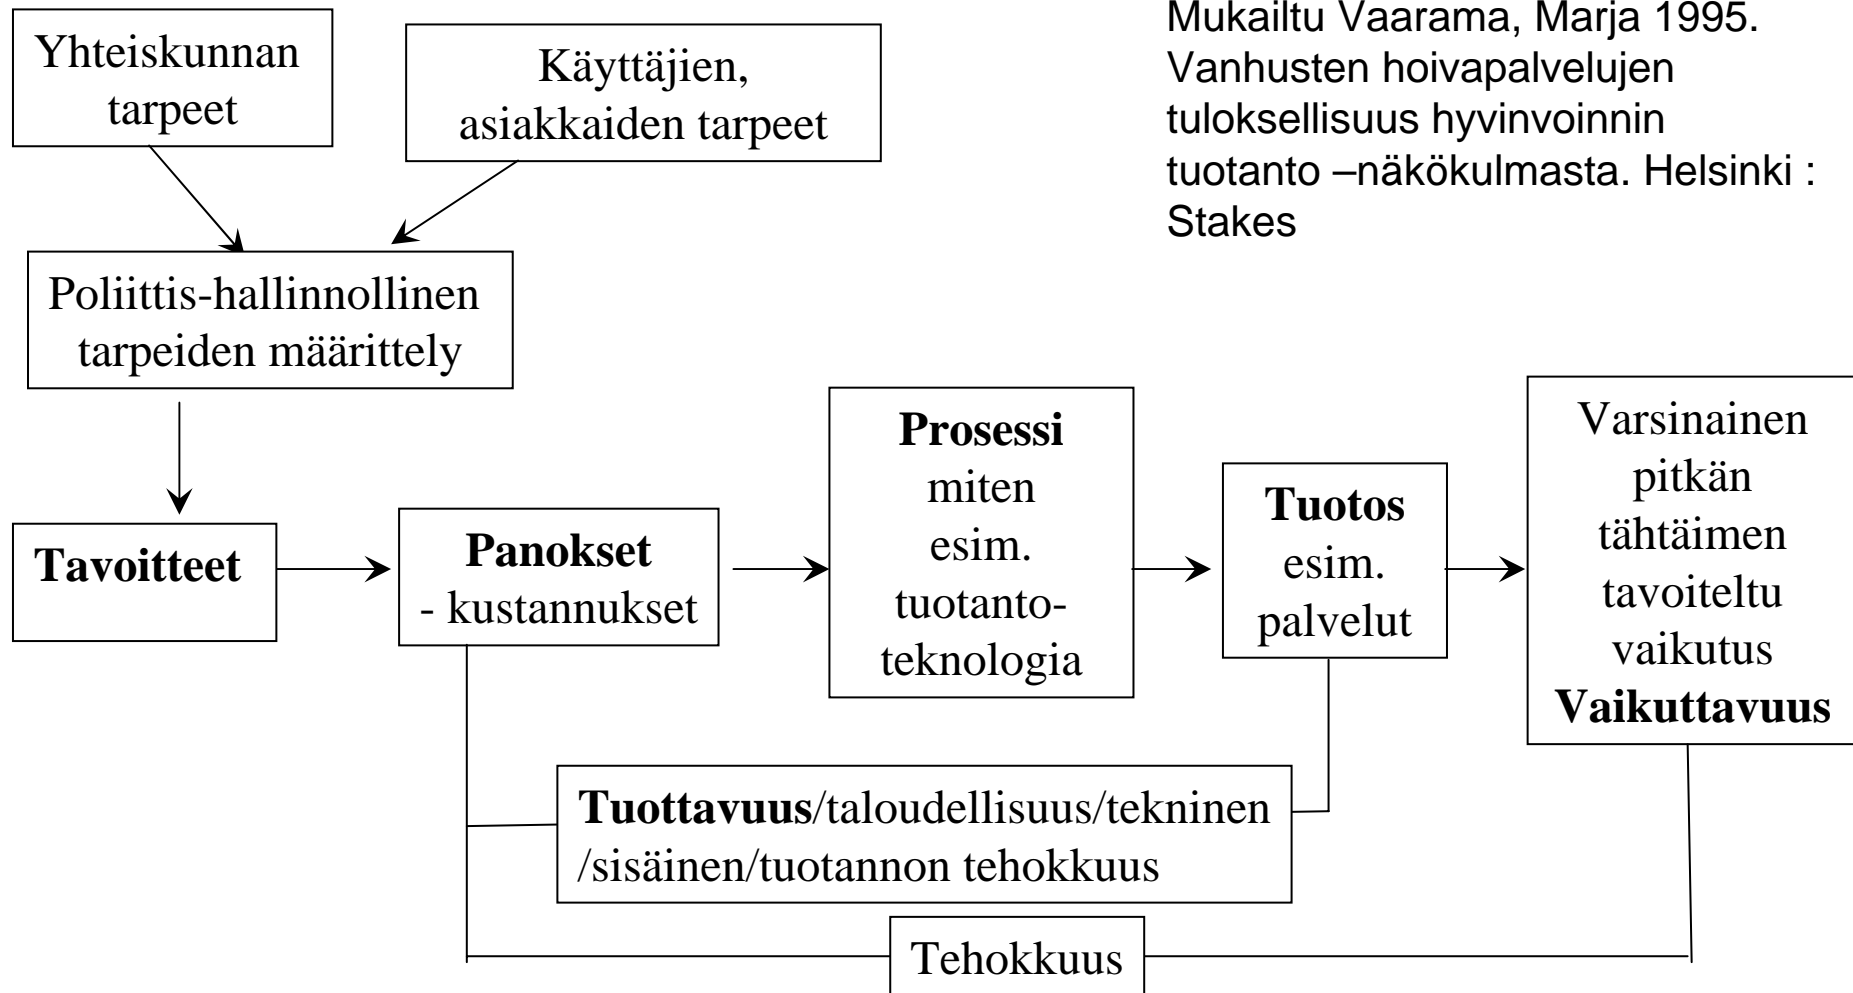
Yhteiskunnan tarpeet

Käyttäjien, asiakkaiden tarpeet

Mukailtu Vaarama, Marja 1995. Vanhusten hoivapalvelujen tuloksellisuus hyvinvoinnin tuotanto –näkökulmasta. Helsinki : Stakes

Poliittis-hallinnollinen tarpeiden määrittely

Tavoitteet

Panokset
- kustannukset

Prosessi
miten
esim.
tuotanto-teknologia

Tuotos
esim.
palvelut

Varsinainen pitkän tähtäimen tavoiteltu vaikutus
Vaikuttavuus

Tuottavuus/taloudellisuus/tekninen /sisäinen/tuotannon tehokkuus

Tehokkuus